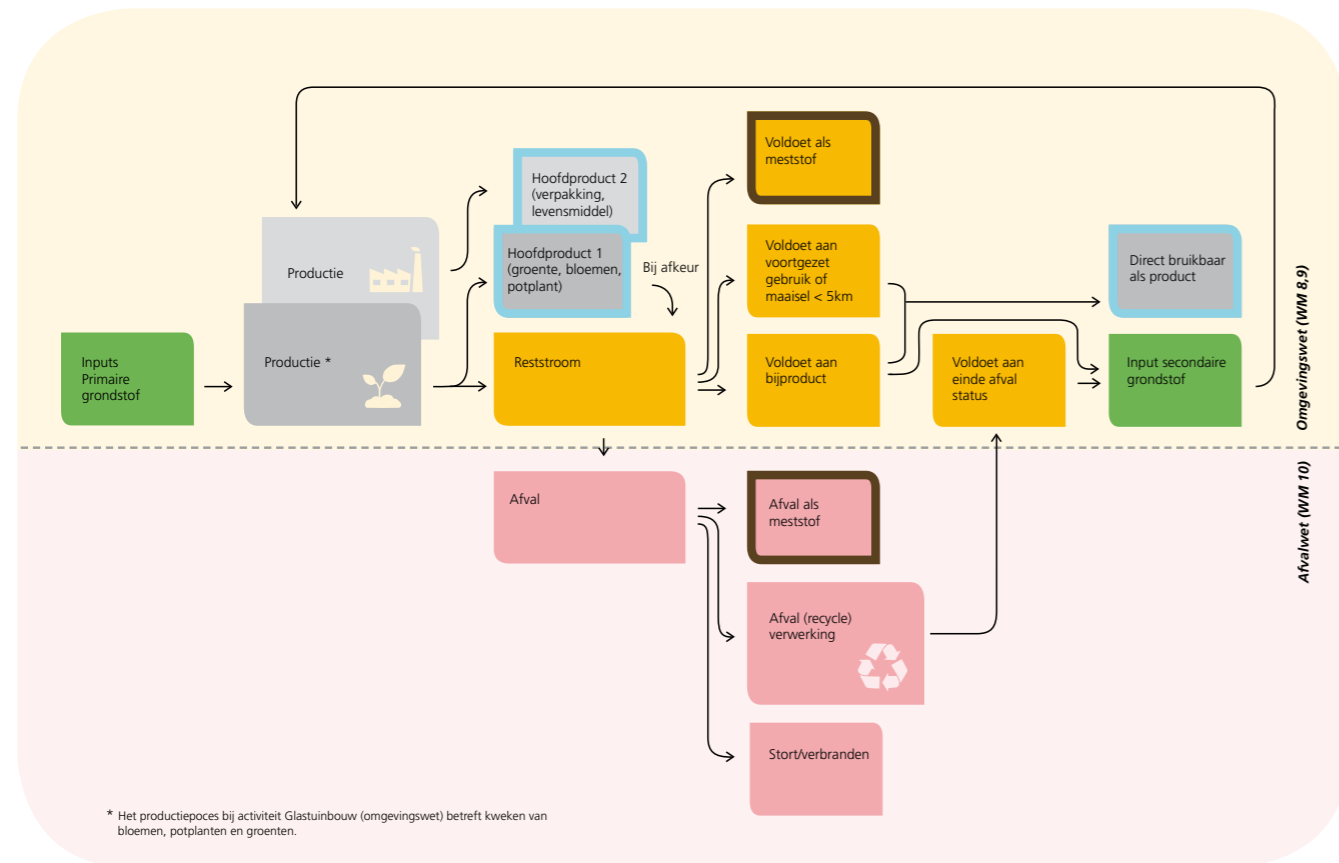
Voldoet als meststof

Hoofdproduct 2 (verpakking, levensmiddel)

Productie

Hoofdproduct 1 (groente, bloemen, potplant)

Bij afkeur

Voldoet aan voortgezet gebruik of maaisel < 5km

Direct bruikbaar als product

Omgevingswet (WM 8,9)

Inputs Primaire grondstof

Productie *

Reststroom

Voldoet aan bijproduct

Voldoet aan einde afval status

Input secondaire grondstof

Afvalwet (WM 10)

Afval

Afval als meststof

Afval (recycle) verwerking

Stort/verbranden

* Het productiepoces bij activiteit Glastuinbouw (omgevingswet) betreft kweken van bloemen, potplanten en groenten.